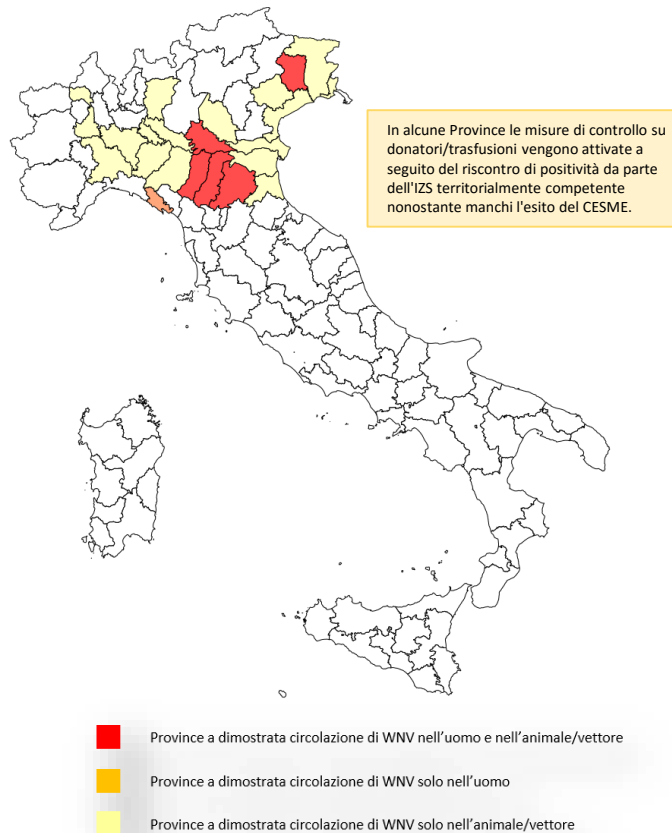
In alcune Province le misure di controllo su donatori/trasfusioni vengono attivate a seguito del riscontro di positività da parte dell'IZS territorialmente competente nonostante manchi l'esito del CESME.

Province a dimostrata circolazione di WNV nell'uomo e nell'animale/vettore

Province a dimostrata circolazione di WNV solo nell'uomo

Province a dimostrata circolazione di WNV solo nell'animale/vettore